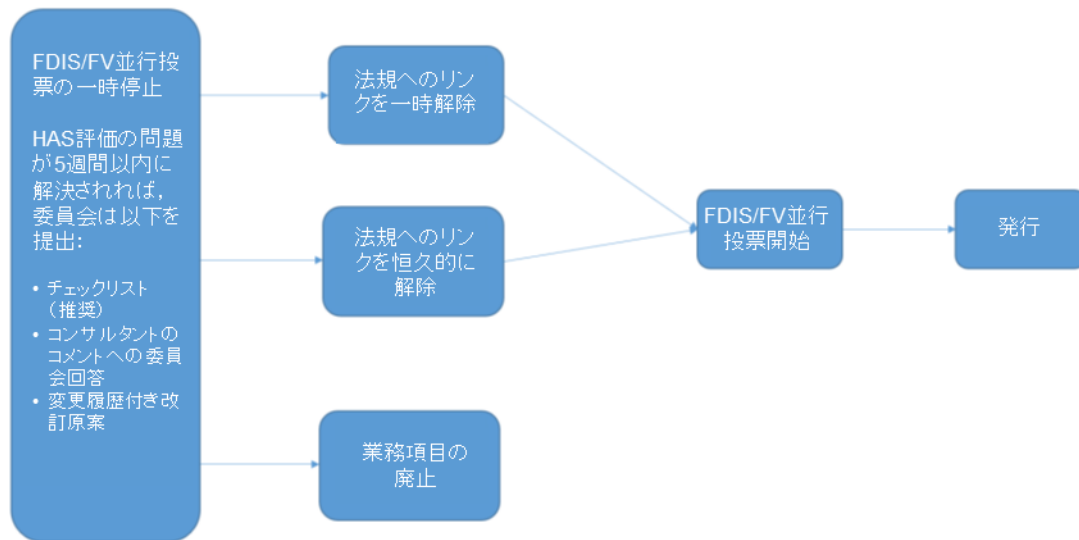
FDIS/FV並行投票の一時停止

HAS評価の問題が5週間以内に解決されれば，委員会は以下を提出:

• チェックリスト（推奨）
• コンサルタントのコメントへの委員会回答
• 変更履歴付き改訂原案

法規へのリンクを一時解除

法規へのリンクを恒久的に解除

業務項目の廃止

FDIS/FV並行投票開始

発行